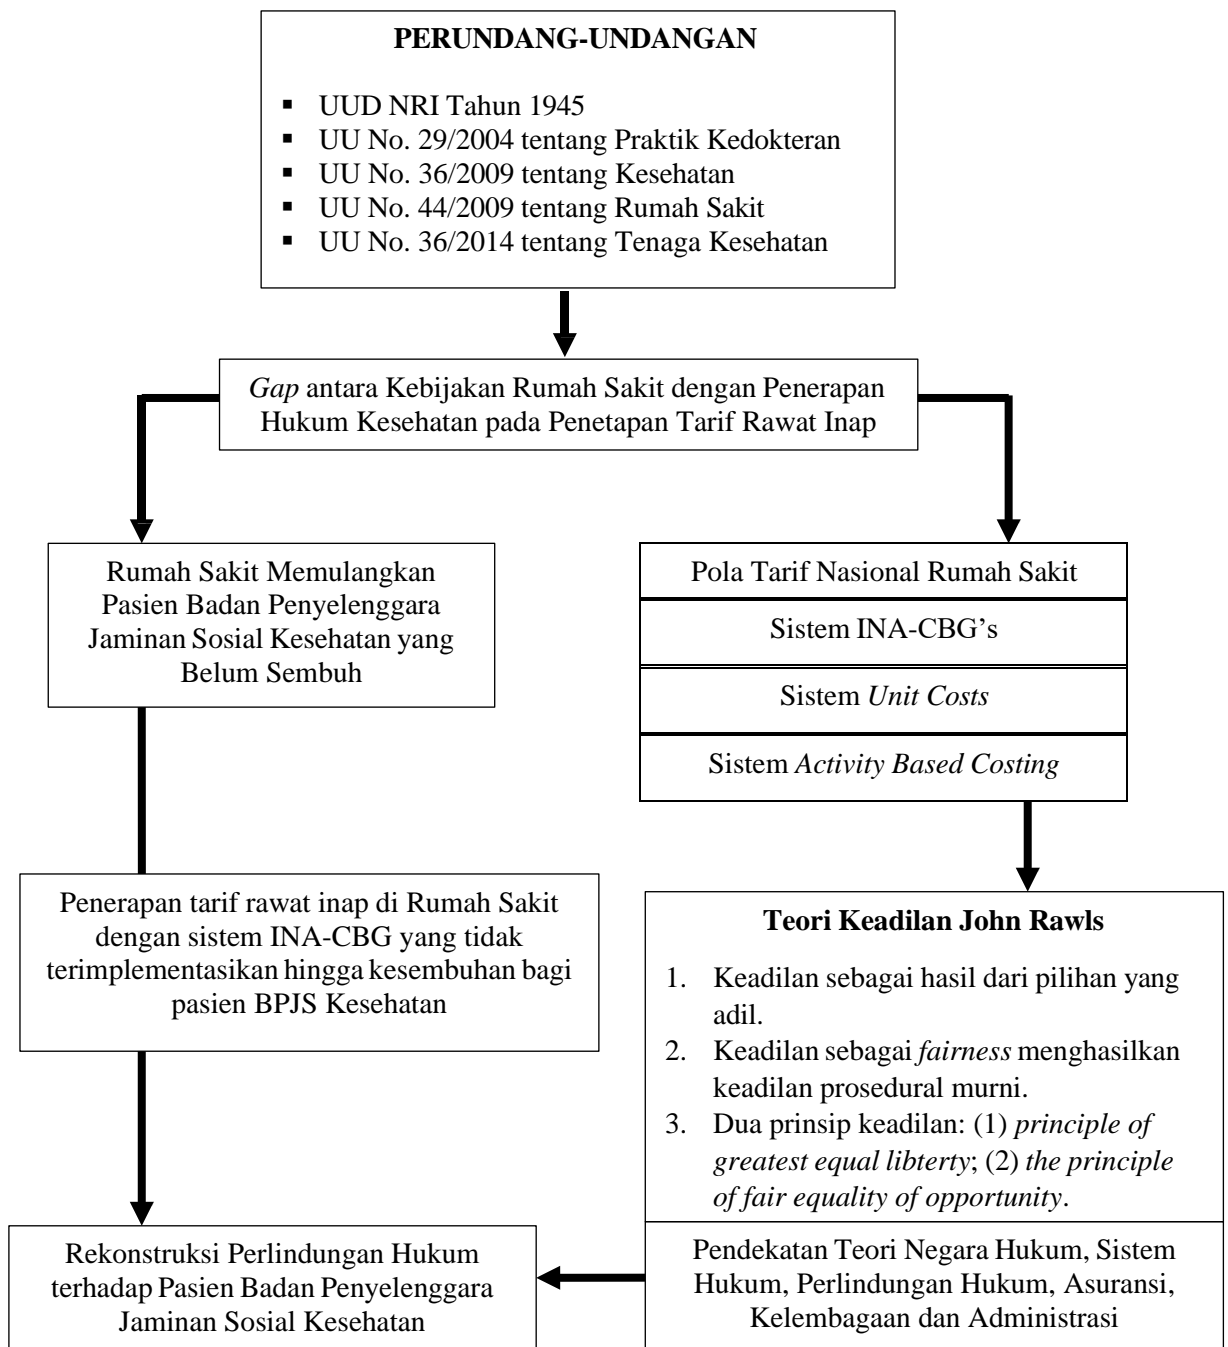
**PERUNDANG-UNDANGAN**

- UUD NRI Tahun 1945
- UU No. 29/2004 tentang Praktik Kedokteran
- UU No. 36/2009 tentang Kesehatan
- UU No. 44/2009 tentang Rumah Sakit
- UU No. 36/2014 tentang Tenaga Kesehatan

*Gap* antara Kebijakan Rumah Sakit dengan Penerapan Hukum Kesehatan pada Penetapan Tarif Rawat Inap

Rumah Sakit Memulangkan Pasien Badan Penyelenggara Jaminan Sosial Kesehatan yang Belum Sembuh

Pola Tarif Nasional Rumah Sakit

Sistem INA-CBG's

Sistem *Unit Costs*

Sistem *Activity Based Costing*

Penerapan tarif rawat inap di Rumah Sakit dengan sistem INA-CBG yang tidak terimplementasikan hingga kesembuhan bagi pasien BPJS Kesehatan

**Teori Keadilan John Rawls**

1. Keadilan sebagai hasil dari pilihan yang adil.
2. Keadilan sebagai *fairness* menghasilkan keadilan prosedural murni.
3. Dua prinsip keadilan: (1) *principle of greatest equal libterty*; (2) *the principle of fair equality of opportunity*.

Pendekatan Teori Negara Hukum, Sistem Hukum, Perlindungan Hukum, Asuransi, Kelembagaan dan Administrasi

Rekonstruksi Perlindungan Hukum terhadap Pasien Badan Penyelenggara Jaminan Sosial Kesehatan